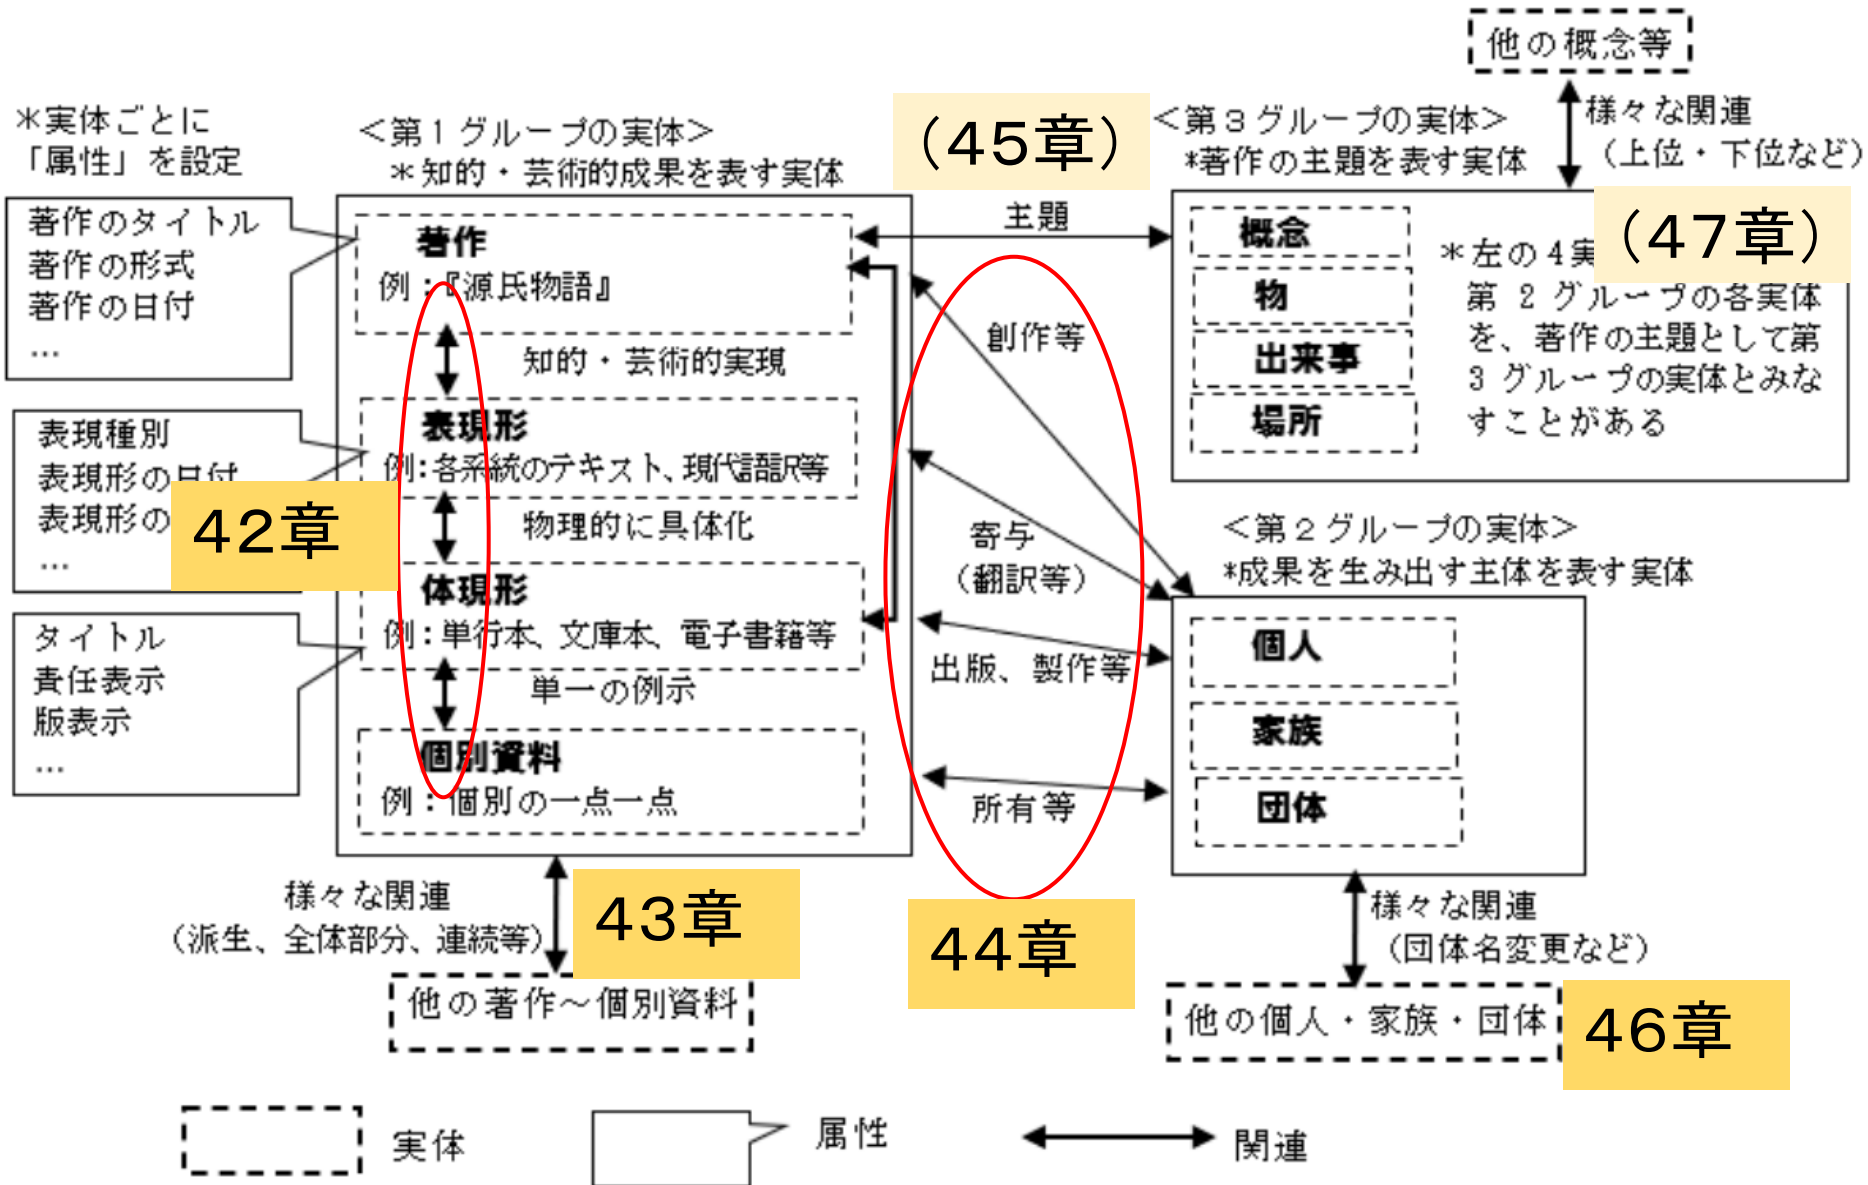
他の概念等

様々な関連
（上位・下位など）

＊実体ごとに
「属性」を設定

＜第１グループの実体＞
＊知的・芸術的成果を表す実体

（45章）

＜第３グループの実体＞
＊著作の主題を表す実体

著作のタイトル
著作の形式
著作の日付
…

著作
例：『源氏物語』

主題

概念
物
出来事
場所

（47章）

＊左の４実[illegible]
第２グループの各実体を、著作の主題として第３グループの実体とみなすことがある

創作等

知的・芸術的実現

表現種別
表現形の日付
表現形の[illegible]
…

表現形
例：各系統のテキスト、現代語訳等

42章

物理的に具体化

寄与
（翻訳等）

＜第２グループの実体＞
＊成果を生み出す主体を表す実体

タイトル
責任表示
版表示
…

体現形
例：単行本、文庫本、電子書籍等

出版、製作等

個人
家族
団体

単一の例示

個別資料
例：個別の一点一点

所有等

様々な関連
（派生、全体部分、連続等）

43章

44章

様々な関連
（団体名変更など）

他の著作～個別資料

他の個人・家族・団体

46章

実体

属性

関連